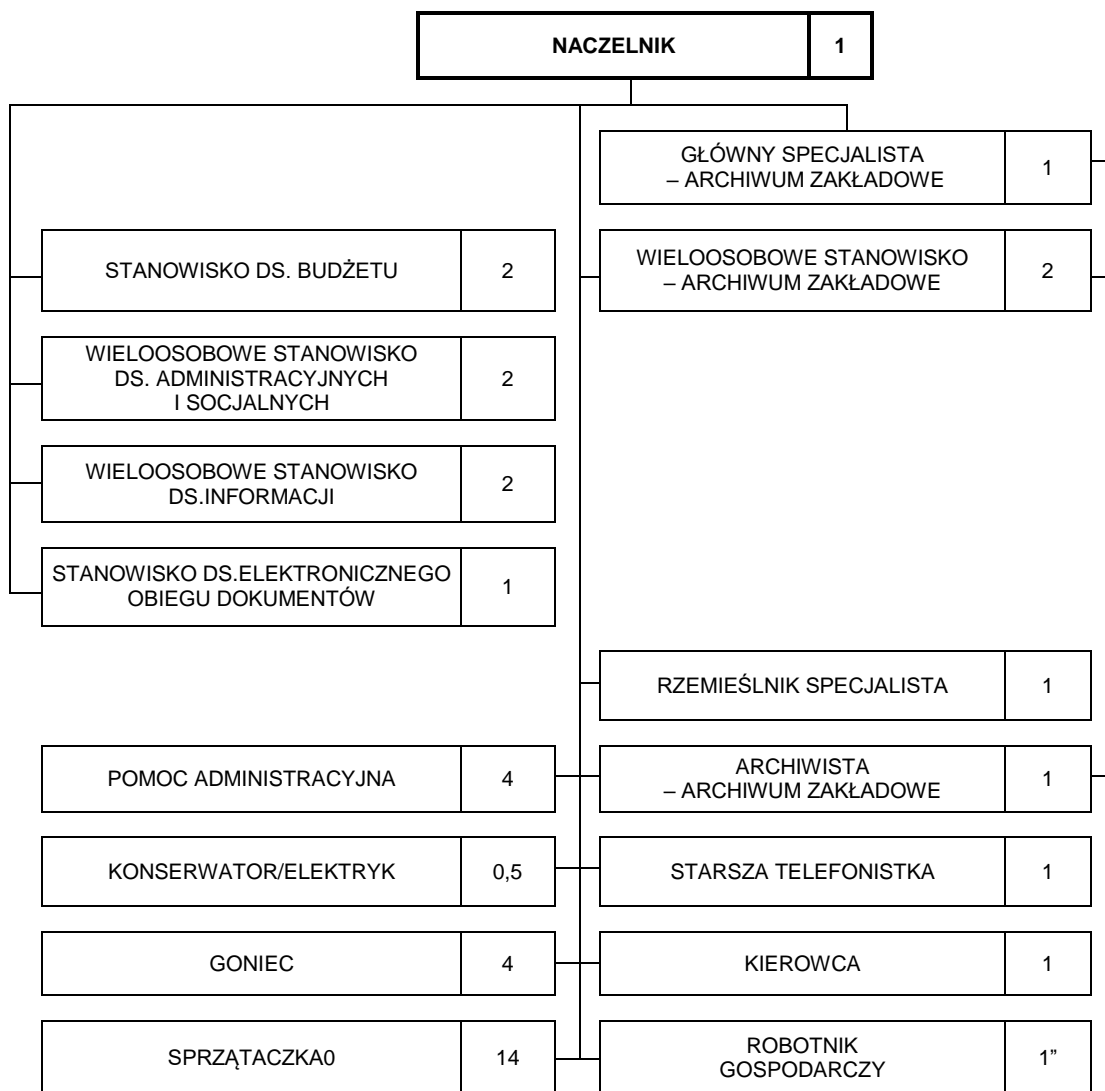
NACZELNIK 1

GŁÓWNY SPECJALISTA – ARCHIWUM ZAKŁADOWE 1

STANOWISKO DS. BUDŻETU 2

WIELOOSOBOWE STANOWISKO – ARCHIWUM ZAKŁADOWE 2

WIELOOSOBOWE STANOWISKO DS. ADMINISTRACYJNYCH I SOCJALNYCH 2

WIELOOSOBOWE STANOWISKO DS.INFORMACJI 2

STANOWISKO DS.ELEKTRONICZNEGO OBIEGU DOKUMENTÓW 1

RZEMIEŚLNIK SPECJALISTA 1

POMOC ADMINISTRACYJNA 4

ARCHIWISTA – ARCHIWUM ZAKŁADOWE 1

KONSERWATOR/ELEKTRYK 0,5

STARSZA TELEFONISTKA 1

GONIEC 4

KIEROWCA 1

SPRZĄTACZKA0 14

ROBOTNIK GOSPODARCZY 1"